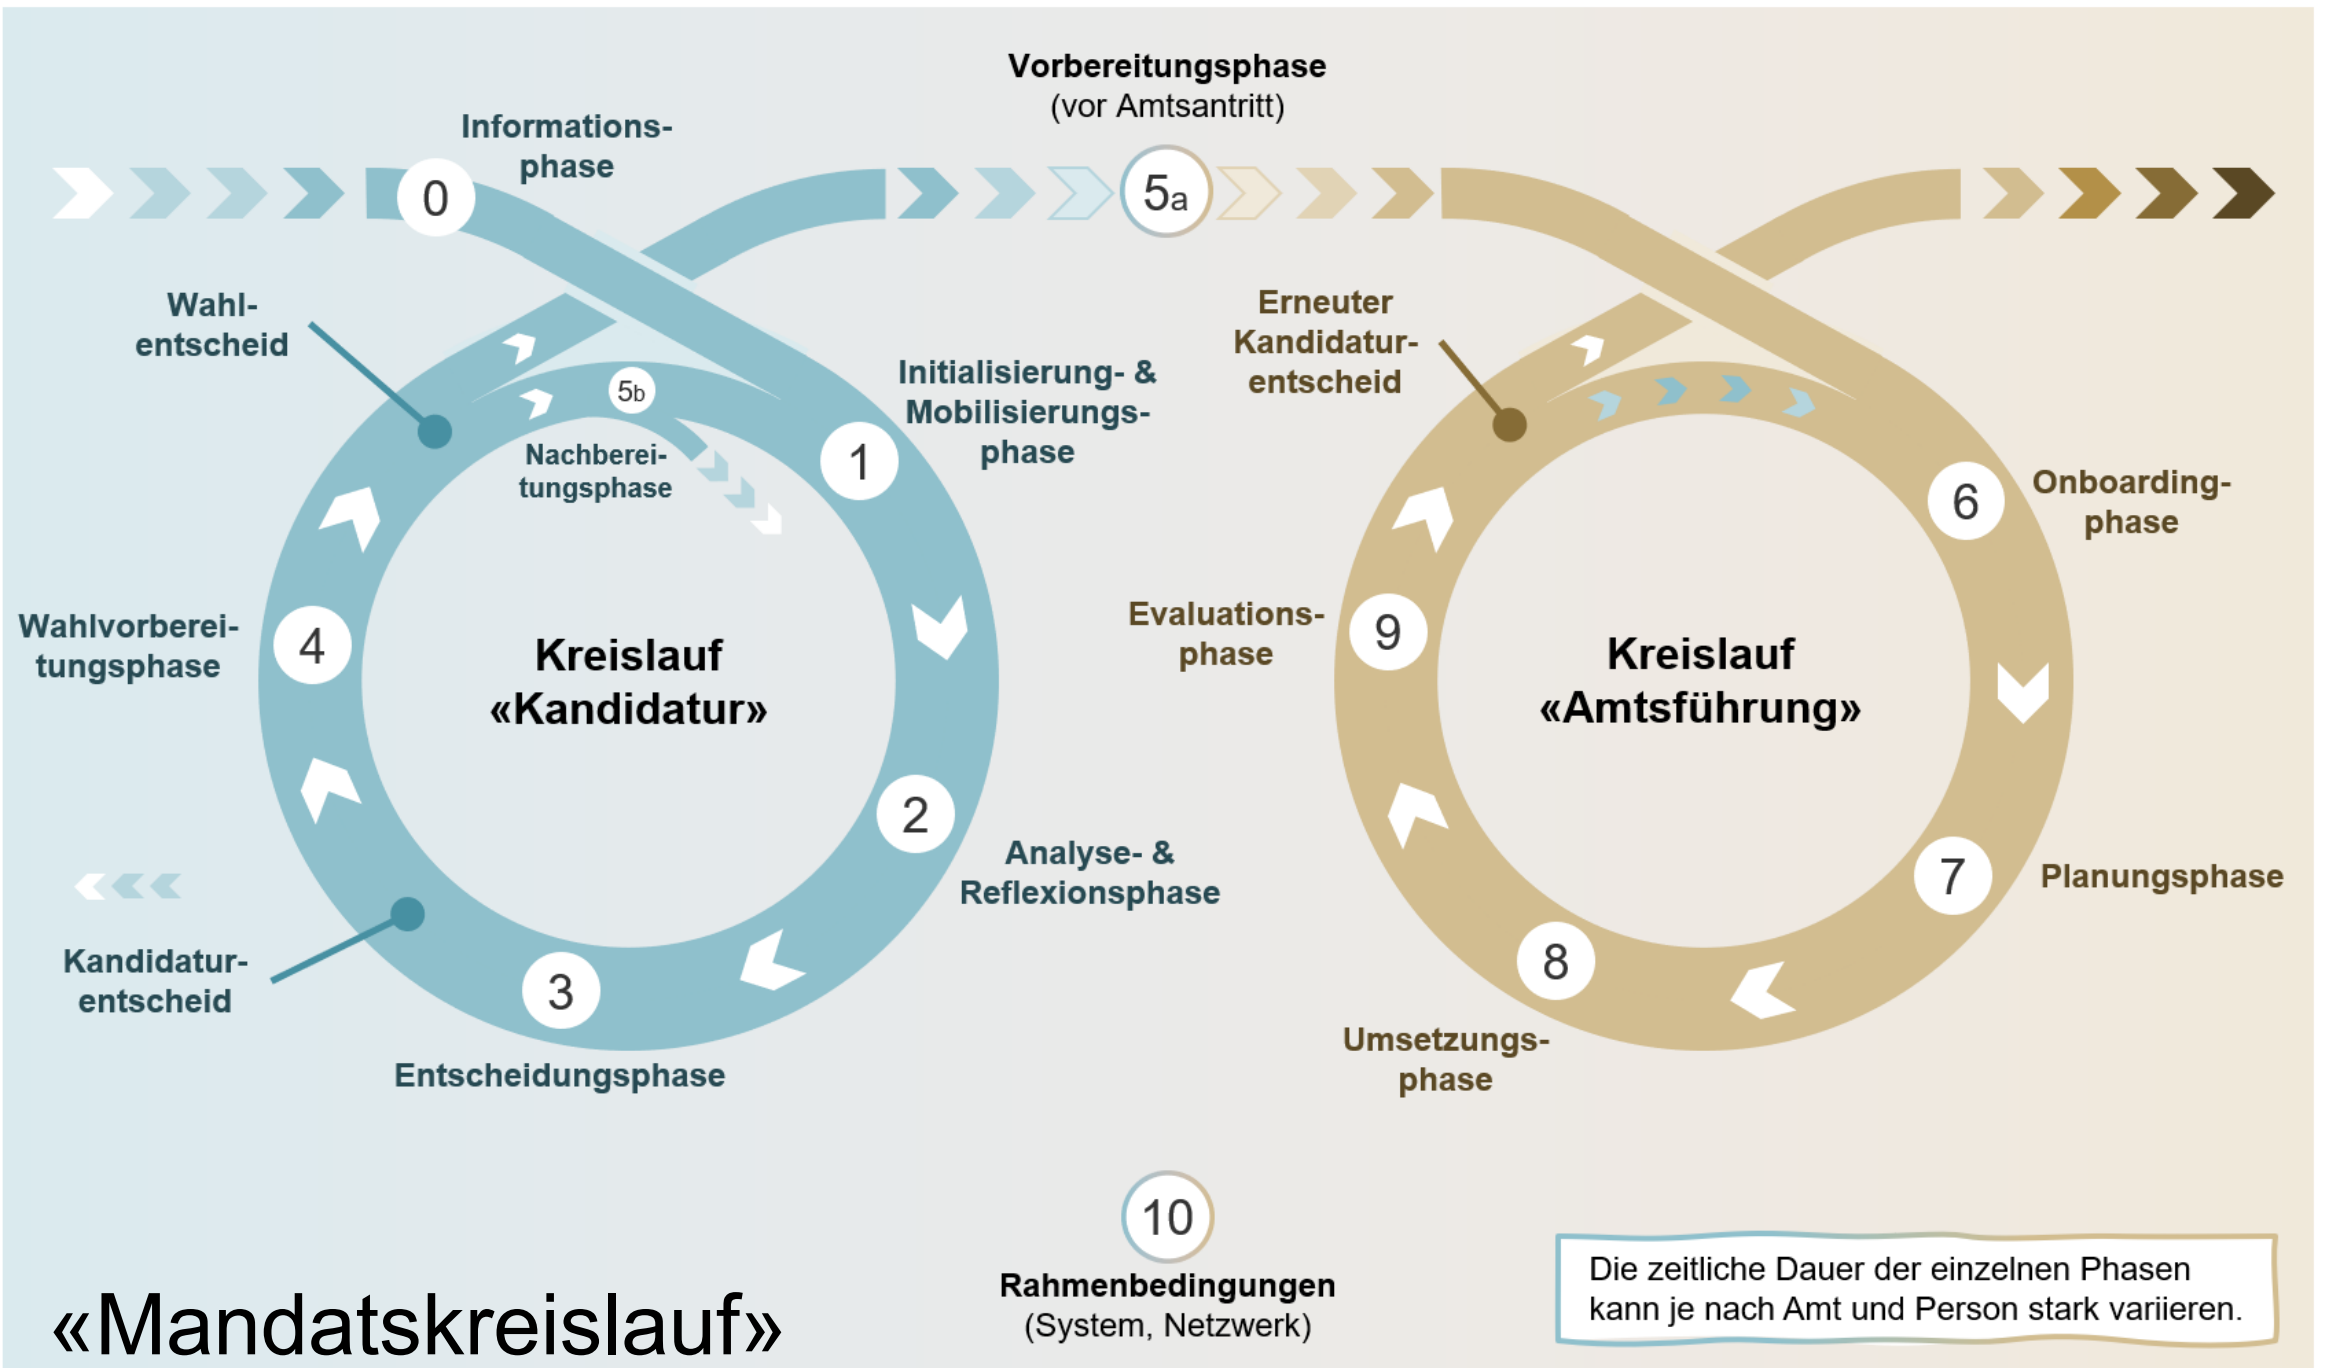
Vorbereitungsphase
(vor Amtsantritt)

Informationsphase

0

5a

Wahlentscheid

5b

Nachbereitungsphase

Initialisierung- & Mobilisierungsphase

1

Erneuter Kandidaturentscheid

6

Onboardingphase

Wahlvorbereitungsphase

4

Kreislauf «Kandidatur»

Evaluationsphase

9

Kreislauf «Amtsführung»

2

Analyse- & Reflexionsphase

7

Planungsphase

Kandidaturentscheid

3

Entscheidungsphase

8

Umsetzungsphase

10

Rahmenbedingungen
(System, Netzwerk)

Die zeitliche Dauer der einzelnen Phasen kann je nach Amt und Person stark variieren.

«Mandatskreislauf»